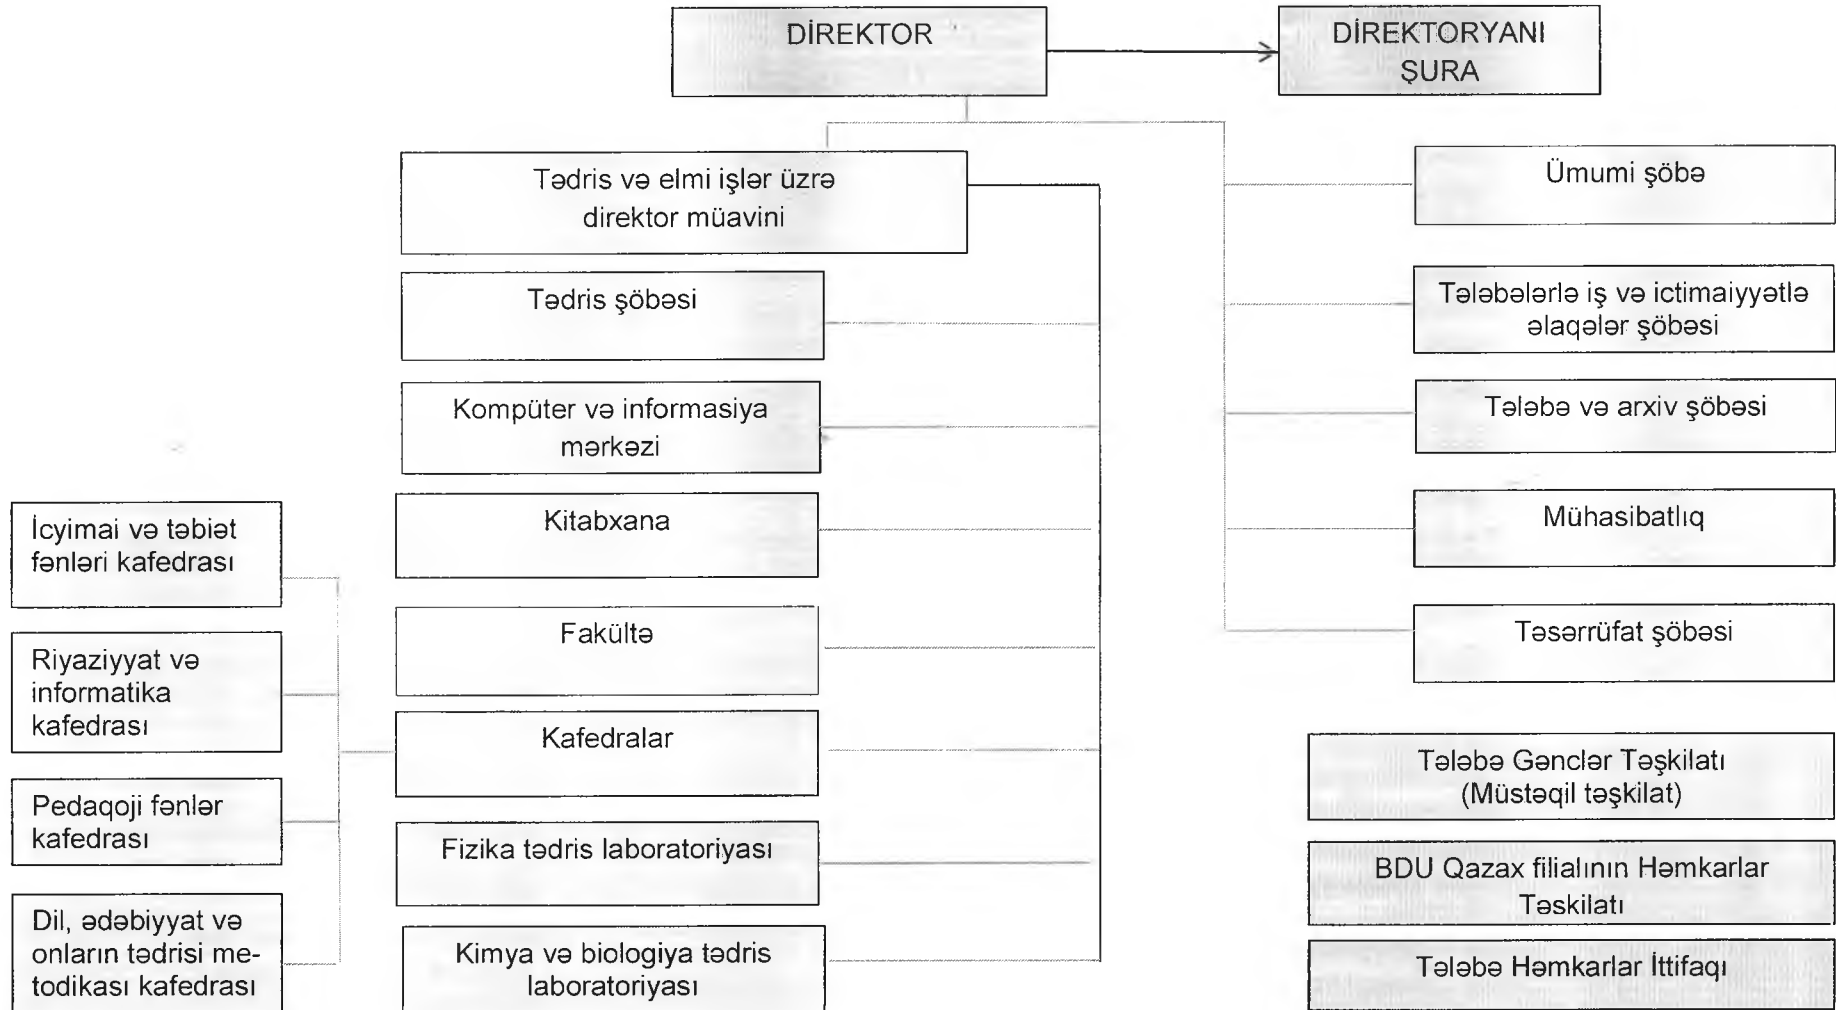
DİREKTOR

DİREKTORYANI ŞURA

Tədris və elmi işlər üzrə direktor müavini

Tədris şöbəsi

Kompüter və informasiya mərkəzi

Kitabxana

Fakültə

Kafedralar

Fizika tədris laboratoriyası

Kimya və biologiya tədris laboratoriyası

İcyimai və təbiət fənləri kafedrası

Riyaziyyat və informatika kafedrası

Pedaqoji fənlər kafedrası

Dil, ədəbiyyat və onların tədrisi metodikası kafedrası

Ümumi şöbə

Tələbələrlə iş və ictimaiyyətlə əlaqələr şöbəsi

Tələbə və arxiv şöbəsi

Mühasibatlıq

Təsərrüfat şöbəsi

Tələbə Gənclər Təşkilatı (Müstəqil təşkilat)

BDU Qazax filialının Həmkarlar Təşkilatı

Tələbə Həmkarlar İttifaqı